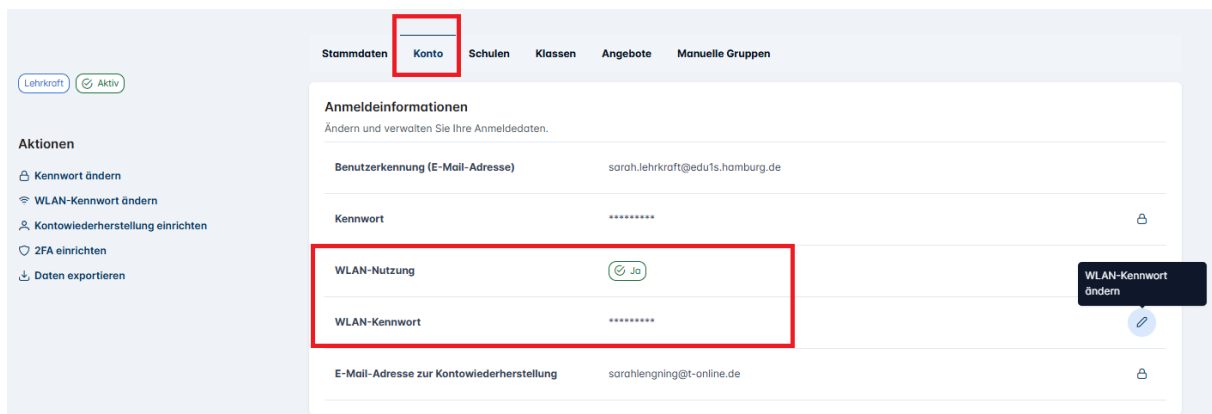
Stammdaten Konto Schulen Klassen Angebote Manuelle Gruppen

Lehrkraft Aktiv

Aktionen

Kennwort ändern
WLAN-Kennwort ändern
Kontowiederherstellung einrichten
2FA einrichten
Daten exportieren

Anmeldeinformationen

Ändern und verwalten Sie Ihre Anmeldedaten.

| | |
|---|---|
| Benutzerkennung (E-Mail-Adresse) | sarah.lehrkraft@edu1s.hamburg.de |
| Kennwort | ********* |
| WLAN-Nutzung | Ja |
| WLAN-Kennwort | ********* |
| E-Mail-Adresse zur Kontowiederherstellung | sarahlengning@t-online.de |

WLAN-Kennwort ändern